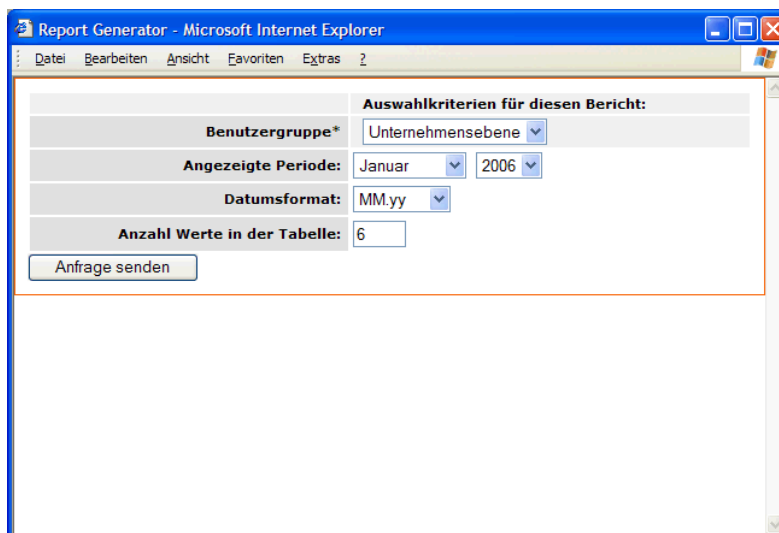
Report Generator - Microsoft Internet Explorer

Datei Bearbeiten Ansicht Favoriten Extras ?

| | Auswahlkriterien für diesen Bericht: |
|---|---|
| Benutzergruppe* | Unternehmensebene |
| Angezeigte Periode: | Januar 2006 |
| Datumsformat: | MM.yy |
| Anzahl Werte in der Tabelle: | 6 |

Anfrage senden